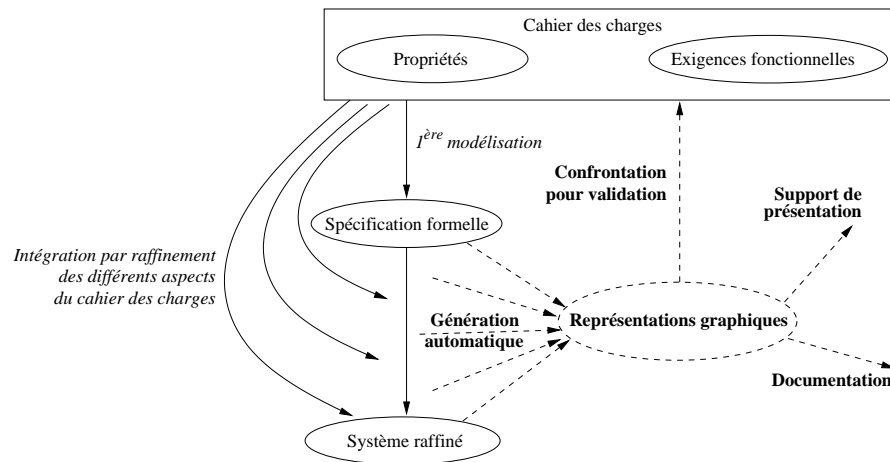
Cahier des charges

Propriétés

Exigences fonctionnelles

$1^{ère}$ modélisation

Confrontation pour validation

Support de présentation

Spécification formelle

Intégration par raffinement des différents aspects du cahier des charges

Génération automatique

Représentations graphiques

Documentation

Système raffiné